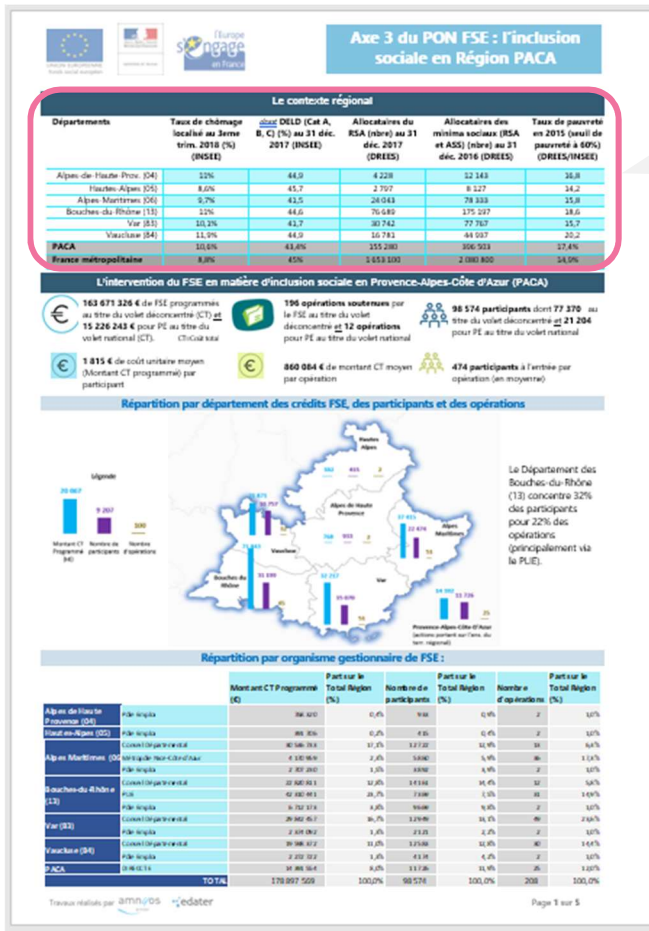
UNION EUROPÉENNE Fonds social européen

L'Europe s'engage en France

Axe 3 du PON FSE : l'inclusion sociale en Région PACA

Le contexte régional

| Départements | Taux de chômage localisé au 3eme trim. 2018 (%) (INSEE) | dont DELD (Cat A, B, C) (%) au 31 déc. 2017 (INSEE) | Allocataires du RSA (nbre) au 31 déc. 2017 (DREES) | Allocataires des minima sociaux (RSA et ASS) (nbre) au 31 déc. 2016 (DREES) | Taux de pauvreté en 2015 (seuil de pauvreté à 60%) (DREES/INSEE) |
|---|---|---|---|---|---|
| Alpes-de-Haute-Prov. (04) | 11% | 44,9 | 4 228 | 12 143 | 16,8 |
| Hautes-Alpes (05) | 8,6% | 45,7 | 2 797 | 8 127 | 14,2 |
| Alpes-Maritimes (06) | 9,7% | 41,5 | 24 043 | 78 333 | 15,8 |
| Bouches-du-Rhône (13) | 11% | 44,6 | 76 689 | 175 397 | 18,6 |
| Var (83) | 10,1% | 41,7 | 30 742 | 77 767 | 15,7 |
| Vaucluse (84) | 11,9% | 44,9 | 16 781 | 44 937 | 20,2 |
| PACA | 10,6% | 43,4% | 155 280 | 396 503 | 17,4% |
| France métropolitaine | 8,8% | 45% | 1 653 100 | 2 080 800 | 14,9% |

L'intervention du FSE en matière d'inclusion sociale en Provence-Alpes-Côte d'Azur (PACA)

163 671 326 € de FSE programmés au titre du volet déconcentré (CT) et 15 226 243 € pour PE au titre du volet national (CT). CT=Coût total

196 opérations soutenues par le FSE au titre du volet déconcentré et 12 opérations pour PE au titre du volet national

98 574 participants dont 77 370 au titre du volet déconcentré et 21 204 pour PE au titre du volet national

1 815 € de coût unitaire moyen (Montant CT programmé) par participant

860 084 € de montant CT moyen par opération

474 participants à l'entrée par opération (en moyenne)

Répartition par département des crédits FSE, des participants et des opérations

Légende
20 067
9 207
100
Montant CT Programmé (k€)
Nombre de participants
Nombre d'opérations

Hautes Alpes
Alpes de Haute Provence
Alpes Maritimes
Vaucluse
Bouches du Rhône
Var
Provence-Alpes-Côte d'Azur (actions portant sur l'ens. du terr. régional)

Le Département des Bouches-du-Rhône (13) concentre 32% des participants pour 22% des opérations (principalement via le PLIE).

Répartition par organisme gestionnaire de FSE :

| | | Montant CT Programmé (€) | Part sur le Total Région (%) | Nombre de participants | Part sur le Total Région (%) | Nombre d'opérations | Part sur le Total Région (%) |
|---|---|---|---|---|---|---|---|
| Alpes de Haute Provence (04) | Pôle Emploi | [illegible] | 0,4% | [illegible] | 0,9% | 2 | 1,0% |
| Hautes-Alpes (05) | Pôle Emploi | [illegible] | 0,4% | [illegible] | 0,4% | 2 | 1,0% |
| Alpes Maritimes (06) | Conseil Départemental | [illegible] | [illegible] | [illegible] | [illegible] | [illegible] | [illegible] |
| | Métropole Nice-Côte d'Azur | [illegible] | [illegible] | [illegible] | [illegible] | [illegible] | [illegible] |
| | Pôle Emploi | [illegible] | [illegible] | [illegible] | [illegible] | 2 | 1,0% |
| Bouches-du-Rhône (13) | Conseil Départemental | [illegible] | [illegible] | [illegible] | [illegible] | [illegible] | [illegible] |
| | PLIE | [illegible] | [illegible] | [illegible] | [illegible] | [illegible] | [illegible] |
| | Pôle Emploi | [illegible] | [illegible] | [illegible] | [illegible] | 2 | 1,0% |
| Var (83) | Conseil Départemental | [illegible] | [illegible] | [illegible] | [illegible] | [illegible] | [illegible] |
| | Pôle Emploi | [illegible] | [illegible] | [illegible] | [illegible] | 2 | 1,0% |
| Vaucluse (84) | Conseil Départemental | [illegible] | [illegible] | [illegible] | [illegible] | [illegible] | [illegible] |
| | Pôle Emploi | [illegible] | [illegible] | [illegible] | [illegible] | 2 | 1,0% |
| PACA | DIRECCTE | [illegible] | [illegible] | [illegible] | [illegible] | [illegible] | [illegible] |
| | TOTAL | 178 897 569 | 100,0% | 98 574 | 100,0% | 208 | 100,0% |

Travaux réalisés par amnyos edater

Page 1 sur 5